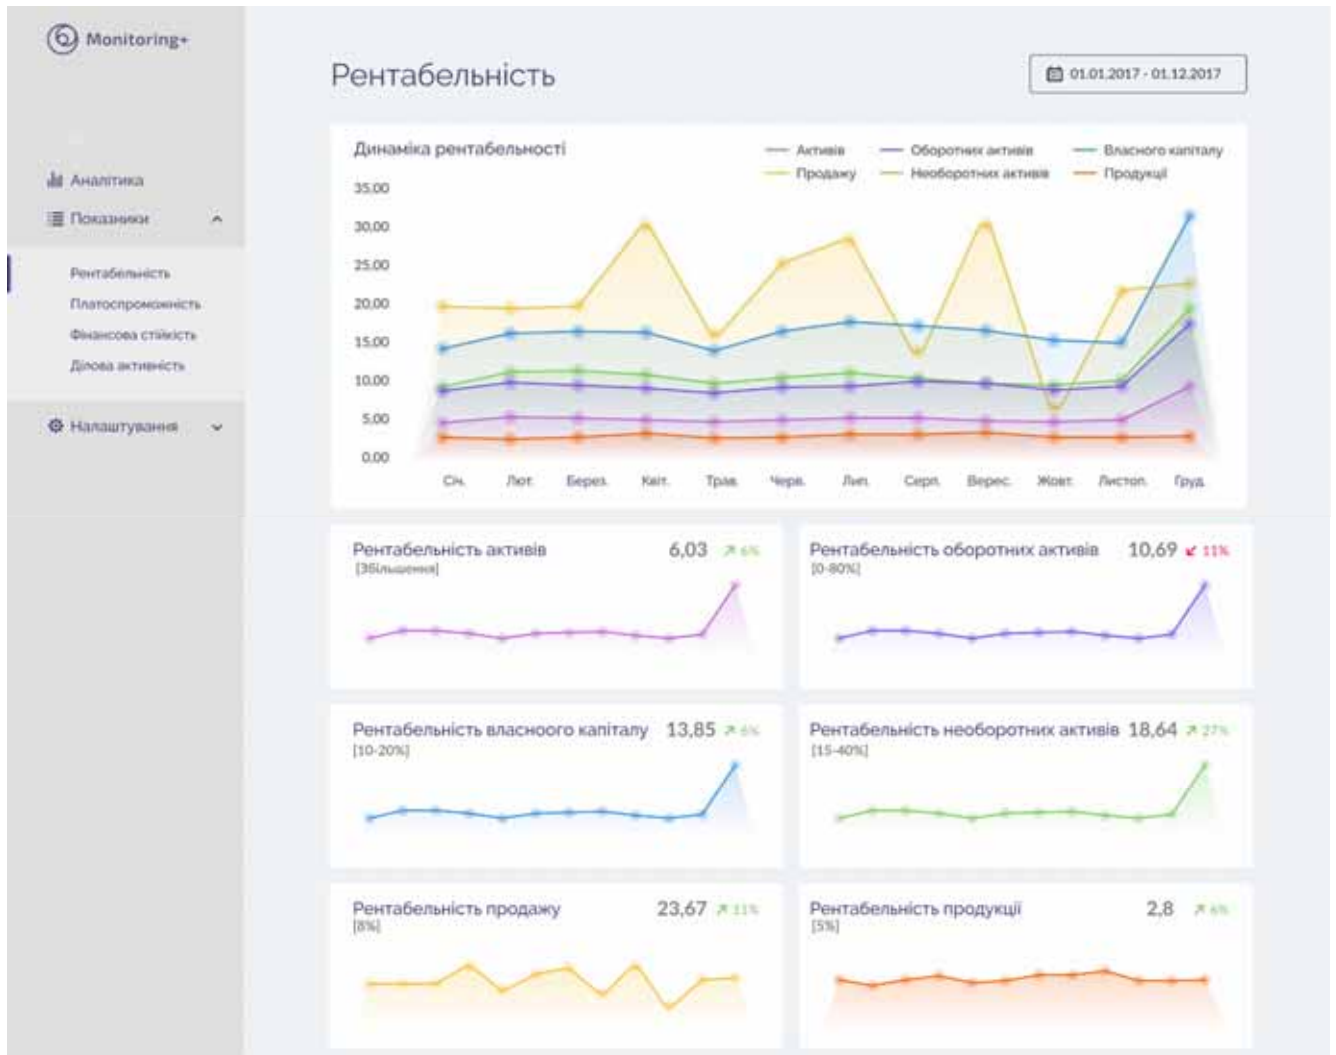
Monitoring+

Аналітика
Показники
Рентабельність
Платоспроможність
Фінансова стійкість
Ділова активність
Налаштування

Рентабельність

01.01.2017 - 01.12.2017

Динаміка рентабельності

Активів
Оборотних активів
Власного капіталу
Продажу
Необоротних активів
Продукції

35,00
30,00
25,00
20,00
15,00
10,00
5,00
0,00

Січ.
Лют.
Берез.
Квіт.
Трав.
Черв.
Лип.
Серп.
Верес.
Жовт.
Листоп.
Груд.

Рентабельність активів 6,03 ↗ 6%
[Збільшення]

Рентабельність оборотних активів 10,69 ↙ 11%
[0-80%]

Рентабельність власноого капіталу 13,85 ↗ 6%
[10-20%]

Рентабельність необоротних активів 18,64 ↗ 27%
[15-40%]

Рентабельність продажу 23,67 ↗ 11%
[8%]

Рентабельність продукції 2,8 ↗ 6%
[5%]